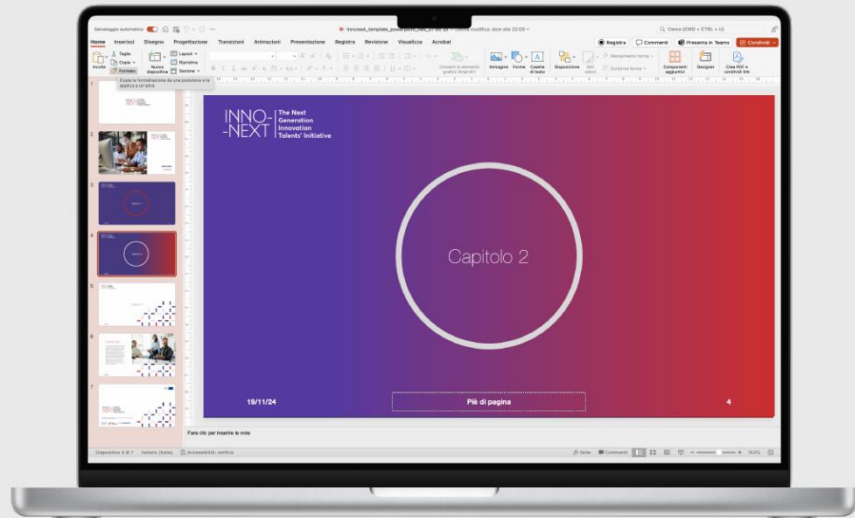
Salvataggio automatico

innonext_template_powerpoint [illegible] — Ultima modifica: ieri alle 23:09

Cerca (CMD + CTRL + U)

Home Inserisci Disegno Progettazione Transizioni Animazioni Presentazione Registra Revisione Visualizza Acrobat

Registra Commenti Presenta in Teams Condividi

Incolla Taglia Copia Formato Nuova diapositiva Layout Ripristina Sezione

Immagine Forme Casella di testo Disponi Stili rapidi Componenti aggiuntivi Designer Crea PDF e condividi link

Copia la formattazione da una posizione e la applica a un'altra

INNO- -NEXT | The Next Generation Innovation Talents' Initiative

Capitolo 2

19/11/24

Piè di pagina

4

Fare clic per inserire le note

Diapositiva 4 di 7 Italiano (Italia) Accessibilità: verifica

Note Commenti 153%